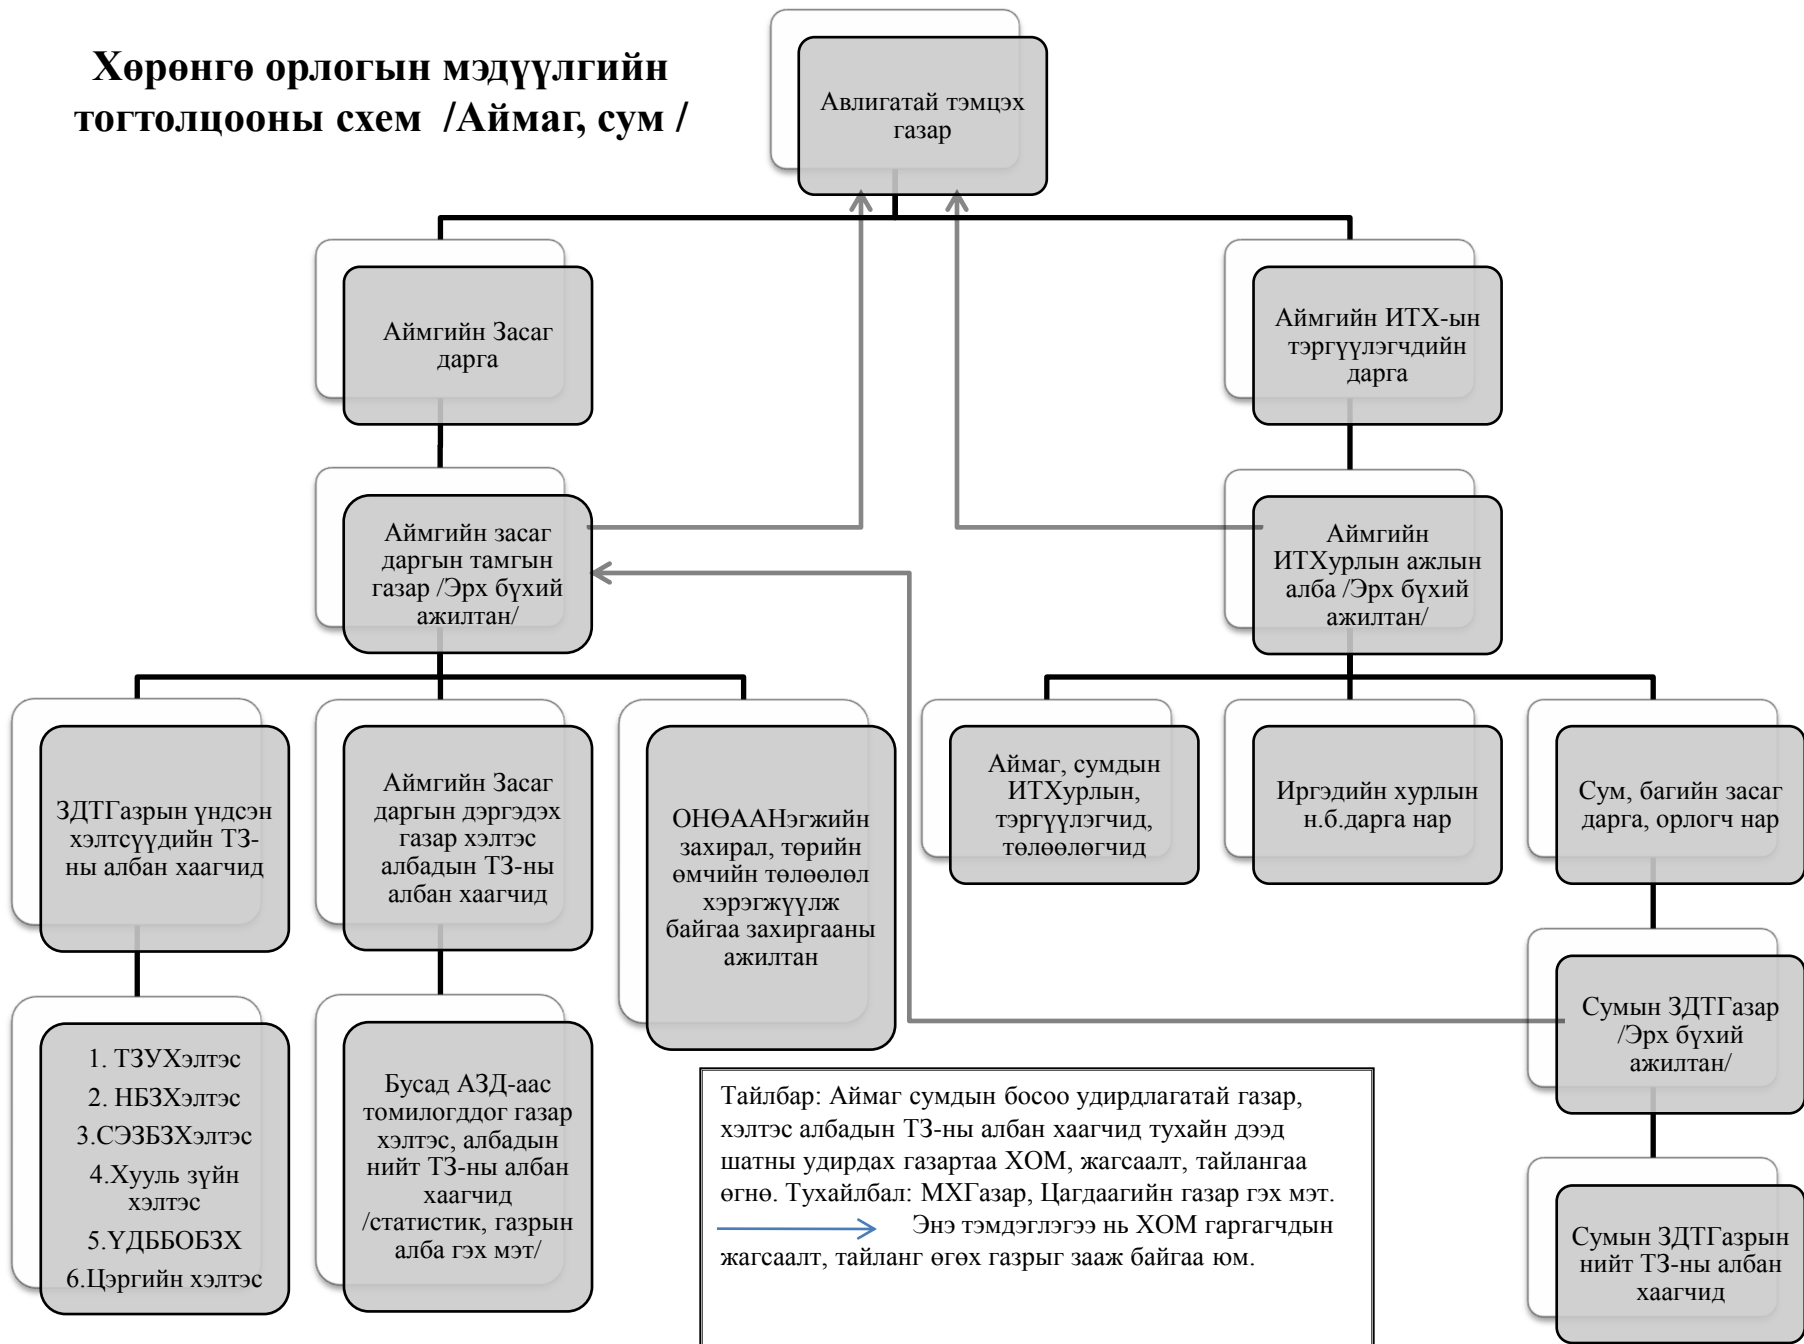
Хөрөнгө орлогын мэдүүлгийн тогтолцооны схем /Аймаг, сум /

Авлигатай тэмцэх газар

Аймгийн Засаг дарга

Аймгийн ИТХ-ын тэргүүлэгчдийн дарга

Аймгийн засаг даргын тамгын газар /Эрх бүхий ажилтан/

Аймгийн ИТХурлын ажлын алба /Эрх бүхий ажилтан/

ЗДТГазрын үндсэн хэлтсүүдийн ТЗ-ны албан хаагчид

Аймгийн Засаг даргын дэргэдэх газар хэлтэс албадын ТЗ-ны албан хаагчид

ОНӨААНэгжийн захирал, төрийн өмчийн төлөөлөл хэрэгжүүлж байгаа захиргааны ажилтан

Аймаг, сумдын ИТХурлын, тэргүүлэгчид, төлөөлөгчид

Иргэдийн хурлын н.б.дарга нар

Сум, багийн засаг дарга, орлогч нар

1. ТЗУХэлтэс
2. НБЗХэлтэс
3.СЭЗБЗХэлтэс
4.Хууль зүйн хэлтэс
5.ҮДББОБЗХ
6.Цэргийн хэлтэс

Бусад АЗД-аас томилогддог газар хэлтэс, албадын нийт ТЗ-ны албан хаагчид /статистик, газрын алба гэх мэт/

Сумын ЗДТГазар /Эрх бүхий ажилтан/

Сумын ЗДТГазрын нийт ТЗ-ны албан хаагчид

Тайлбар: Аймаг сумдын босоо удирдлагатай газар, хэлтэс албадын ТЗ-ны албан хаагчид тухайн дээд шатны удирдах газартаа ХОМ, жагсаалт, тайлангаа өгнө. Тухайлбал: МХГазар, Цагдаагийн газар гэх мэт.
Энэ тэмдэглэгээ нь ХОМ гаргагчдын жагсаалт, тайланг өгөх газрыг зааж байгаа юм.